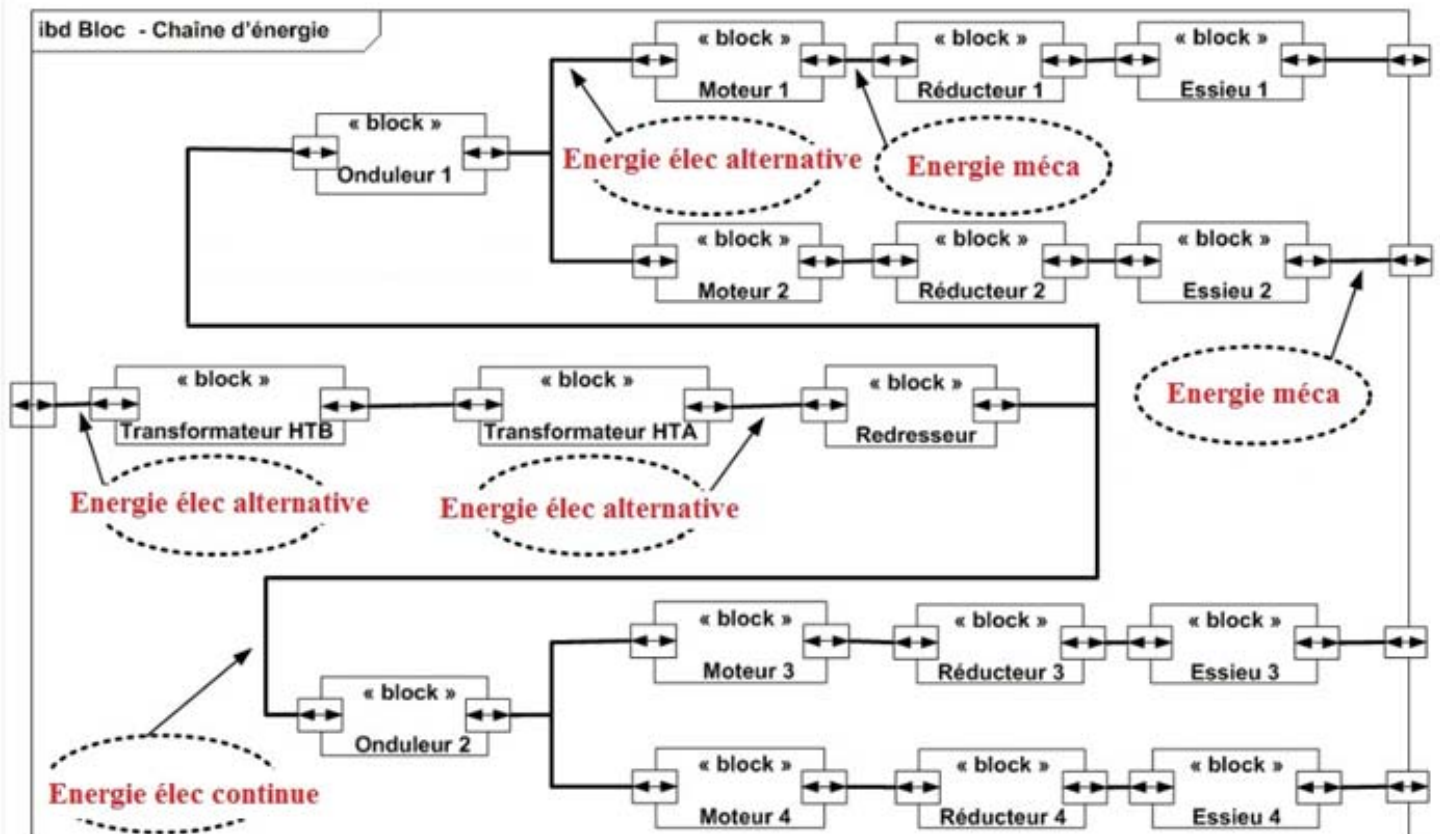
ibd Bloc - Chaîne d'énergie

« block »
Moteur 1

« block »
Réducteur 1

« block »
Essieu 1

« block »
Onduleur 1

Energie élec alternative

Energie méca

« block »
Moteur 2

« block »
Réducteur 2

« block »
Essieu 2

Energie méca

« block »
Transformateur HTB

« block »
Transformateur HTA

« block »
Redresseur

Energie élec alternative

Energie élec alternative

« block »
Moteur 3

« block »
Réducteur 3

« block »
Essieu 3

« block »
Onduleur 2

« block »
Moteur 4

« block »
Réducteur 4

« block »
Essieu 4

Energie élec continue